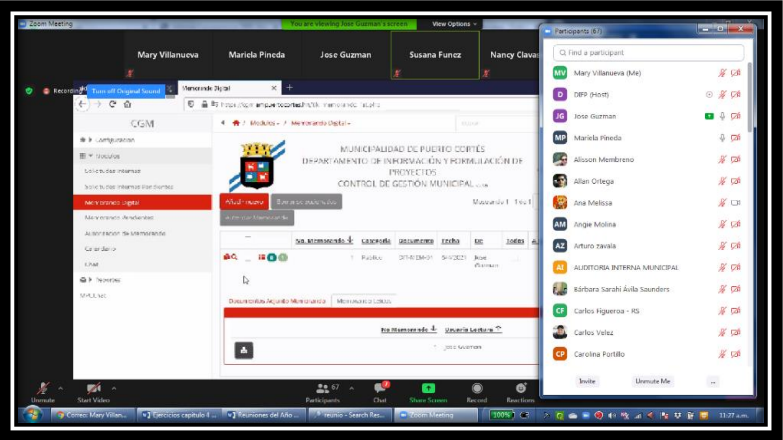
Zoom Meeting

You are viewing Jose Guzman's screen

View Options

Mary Villanueva

Mariela Pineda

Jose Guzman

Susana Funez

Nancy Clavas

Recording

Turn off Original Sound

Memorando Digital

CGM

Configuración

Modulos

Solicitudes Internas

Solicitudes Internas Pendientes

Memorando Digital

Memorandos Pendientes

Autorización de Memorandos

Calendario

Chat

Reportes

MMPC.net

Modulos > Memorando Digital

MUNICIPALIDAD DE PUERTO CORTÉS
DEPARTAMENTO DE INFORMACIÓN Y FORMULACIÓN DE PROYECTOS
CONTROL DE GESTIÓN MUNICIPAL

Añadir nuevo

Borrar seleccionados

| | No. Memorando | Categoria | Documento | Fecha | De | Todos |
|---|---|---|---|---|---|---|
| | 1 | Publico | DIFP-ISM-01 | 5-4-2020 | Jose Guzman | |

Documento Adjunto Memorando

Memorandos Leídos

No Memorando

Usuario Lectura

Jose Guzman

Participants (67)

Find a participant

MV Mary Villanueva (Me)

D DIFP (Host)

JG Jose Guzman

MP Mariela Pineda

Alisson Membreno

Allan Ortega

Ana Melissa

AM Angie Molina

AZ Arturo zavala

AI AUDITORIA INTERNA MUNICIPAL

Bárbara Sarahí Ávila Saunders

CF Carlos Figueroa - RS

Carlos Velez

CP Carolina Portillo

Invite

Unmute Me

...

Unmute

Start Video

Participants 67

Chat

Share Screen

Record

Reactions

Correo: Mary Villan...

Ejercicios capitulo 4 ...

Reuniones del Año ...

reunio - Search Res...

Zoom Meeting

100%

11:27 a.m.